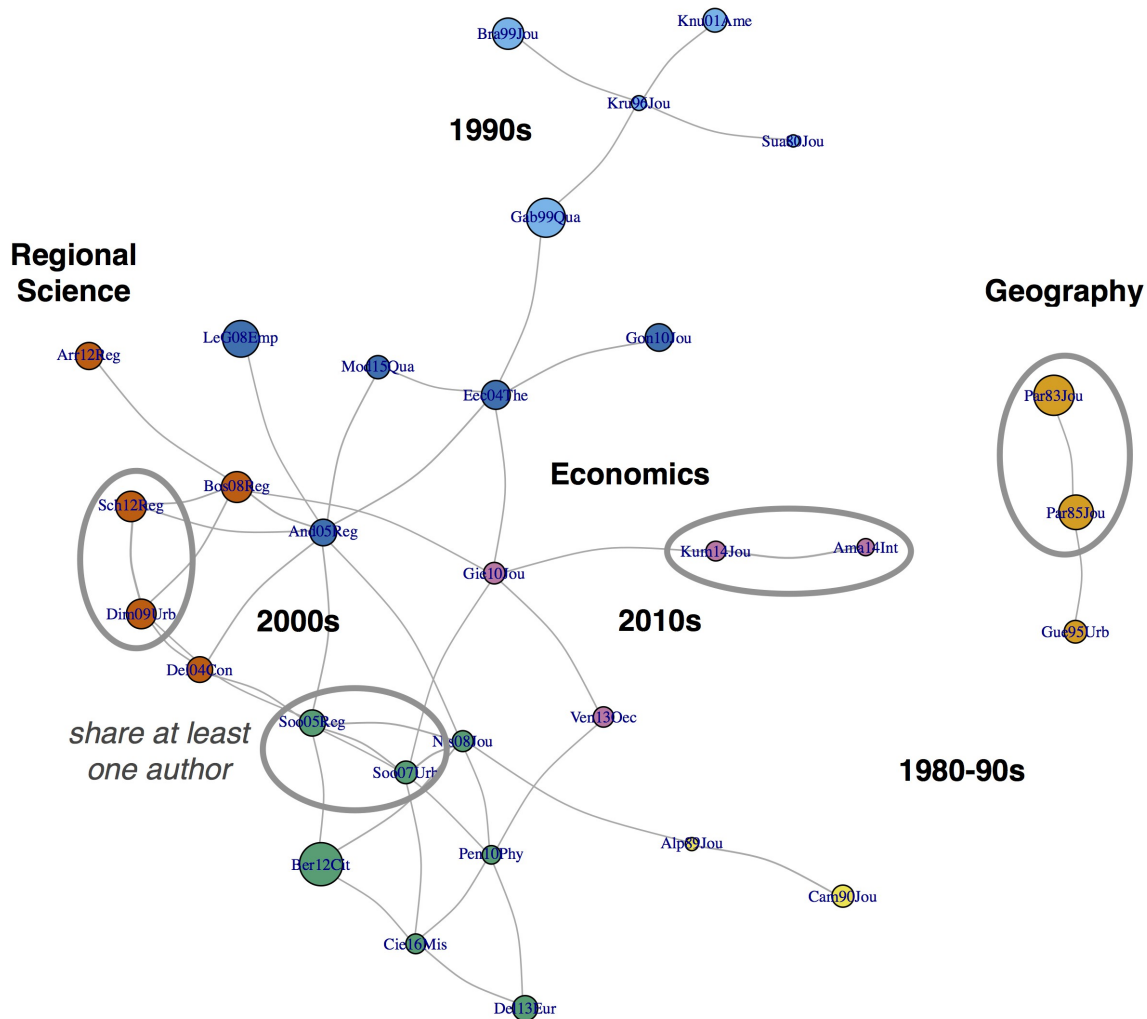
Bra99Jou

Knu01Ame

Kru96Jou

1990s

Sua80Jou

Gab99Qua

Regional Science

Geography

Arf12Reg

LeG08Emp

Mod15Qua

Gon10Jou

Eec04The

Par83Jou

Economics

Bos08Reg

Sch12Reg

And05Reg

Par85Jou

Kum14Jou

Ama14Int

Gie10Jou

Dim09Urb

2000s

2010s

Gue95Urb

Del04Con

Ven13Oec

share at least one author

Soo05Reg

Ns08Jou

Soo07Urb

1980-90s

Alp89Jou

Pen10Phy

Ber12Cit

Cam90Jou

Cie16Mis

Del13Eur